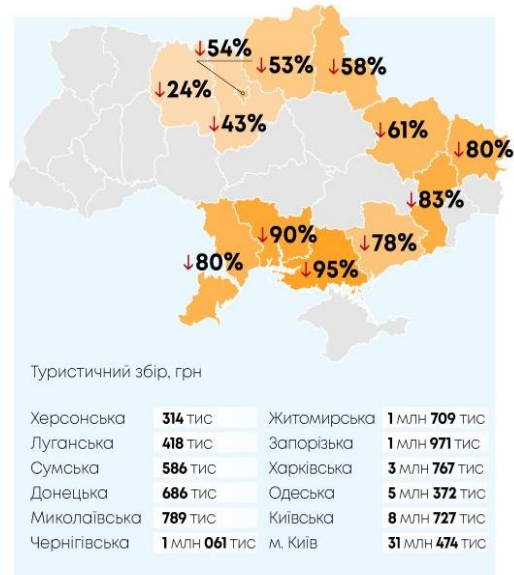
↓54%
↓53%
↓58%
↓24%
↓43%
↓61%
↓80%
↓83%
↓90%
↓78%
↓80%
↓95%

Туристичний збір, грн

| | | | |
|---|---|---|---|
| Херсонська | **314** тис | Житомирська | **1** млн **709** тис |
| Луганська | **418** тис | Запорізька | **1** млн **971** тис |
| Сумська | **586** тис | Харківська | **3** млн **767** тис |
| Донецька | **686** тис | Одеська | **5** млн **372** тис |
| Миколаївська | **789** тис | Київська | **8** млн **727** тис |
| Чернігівська | **1** млн **061** тис | м. Київ | **31** млн **474** тис |